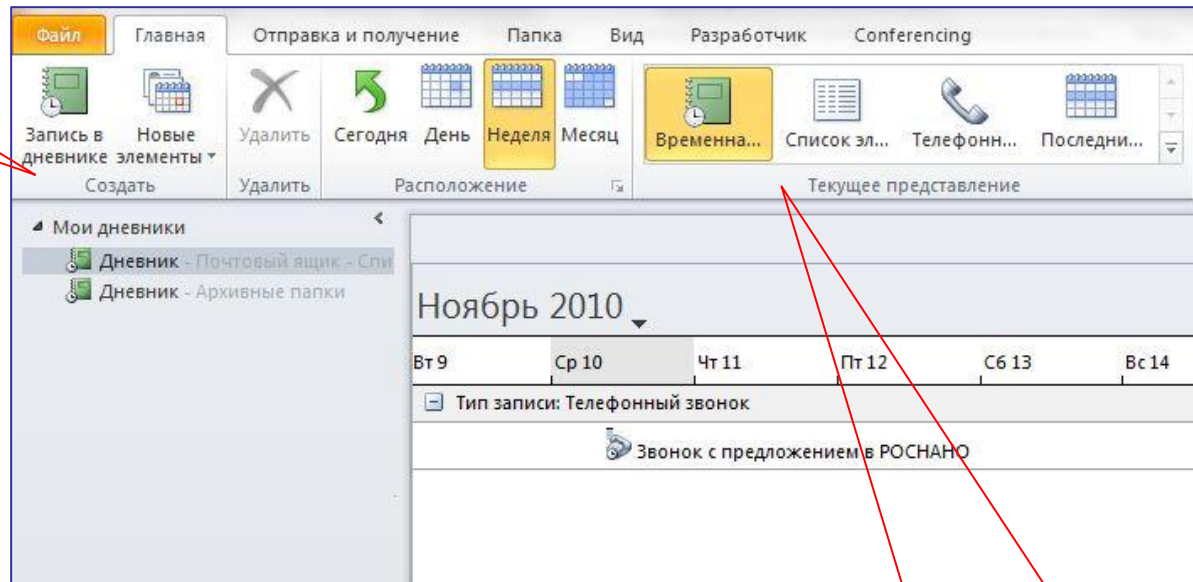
Файл Главная Отправка и получение Папка Вид Разработчик Conferencing

Запись в дневнике Новые элементы Удалить Сегодня День Неделя Месяц Временна... Список эл... Телефонн... Последни...

Создать Удалить Расположение Текущее представление

Мои дневники

Дневник - Почтовый ящик - Спи

Дневник - Архивные папки

Ноябрь 2010

Вт 9 Ср 10 Чт 11 Пт 12 Сб 13 Вс 14

Тип записи: Телефонный звонок

Звонок с предложением в РОСНАНО